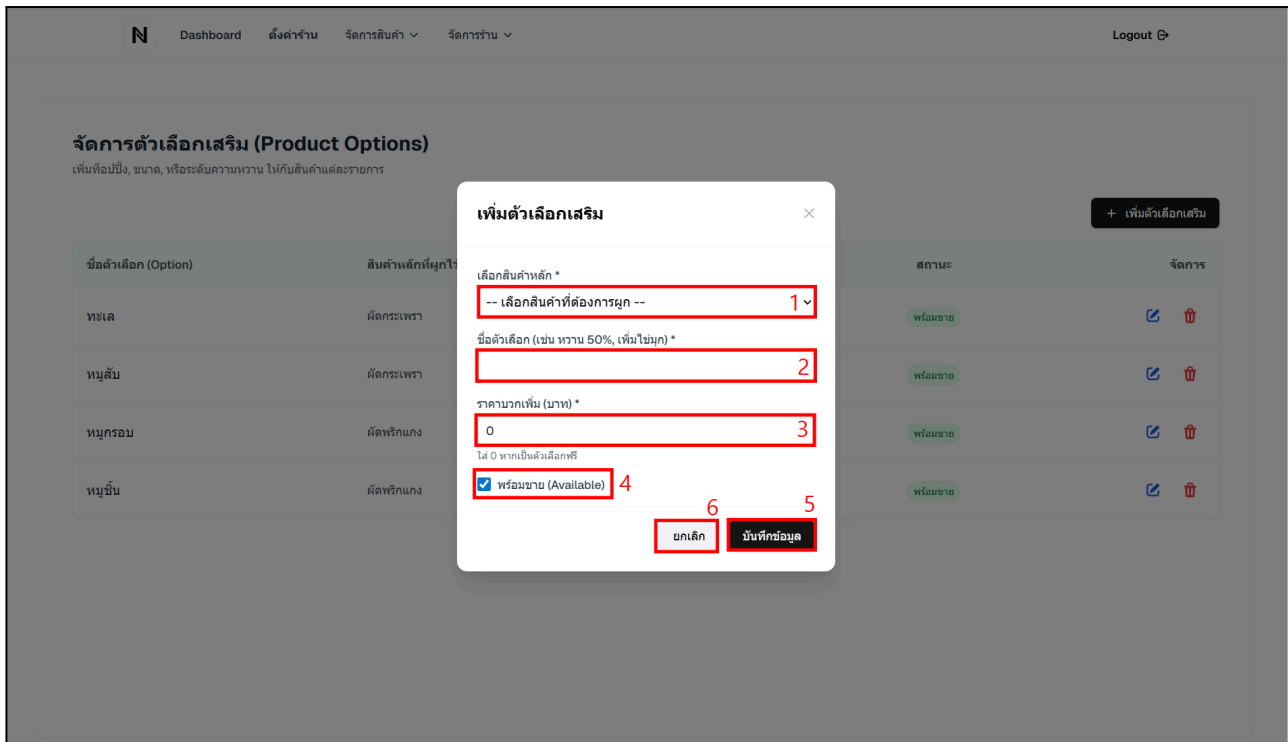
N Dashboard ตั้งค่าร้าน จัดการสินค้า ∨ จัดการร้าน ∨ Logout

จัดการตัวเลือกเสริม (Product Options)
เพิ่มท็อปปิ้ง, ขนาด, หรือระดับความหวาน ให้กับสินค้าแต่ละรายการ

+ เพิ่มตัวเลือกเสริม

| ชื่อตัวเลือก (Option) | สินค้าหลักที่ผูกไว้ | สถานะ | จัดการ |
|---|---|---|---|
| ทะเล | ผัดกระเพรา | พร้อมขาย | |
| หมูสับ | ผัดกระเพรา | พร้อมขาย | |
| หมูกรอบ | ผัดพริกแกง | พร้อมขาย | |
| หมูชิ้น | ผัดพริกแกง | พร้อมขาย | |

เพิ่มตัวเลือกเสริม ×

เลือกสินค้าหลัก *
-- เลือกสินค้าที่ต้องการผูก -- 1

ชื่อตัวเลือก (เช่น หวาน 50%, เพิ่มไข่มุก) *
2

ราคาบวกเพิ่ม (บาท) *
0 3
ใส่ 0 หากเป็นตัวเลือกฟรี

พร้อมขาย (Available) 4

6 5
ยกเลิก บันทึกข้อมูล